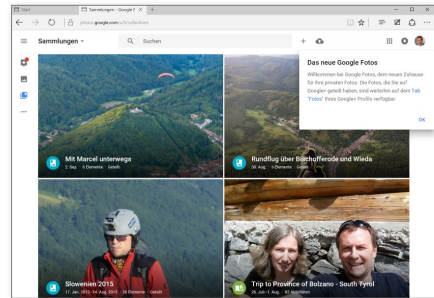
Start
Sammlungen - Google F
photos.google.com/collections

Sammlungen
Suchen

Das neue Google Fotos
Willkommen bei Google Fotos, dem neuen Zuhause für Ihre privaten Fotos. Die Fotos, die Sie auf Google+ geteilt haben, sind weiterhin auf dem Tab "Fotos" Ihres Google+ Profils verfügbar.
OK

Mit Marcel unterwegs
2. Sep. · 6 Elemente · Geteilt

Rundflug über Bischofferode und Wieda
30. Aug. · 6 Elemente · Geteilt

Slowenien 2015
17. Jan. 2015 - 14. Aug. 2015 · 28 Elemente · Geteilt

Trip to Province of Bolzano - South Tyrol
26. Juli - 1. Aug. · 60 Elemente